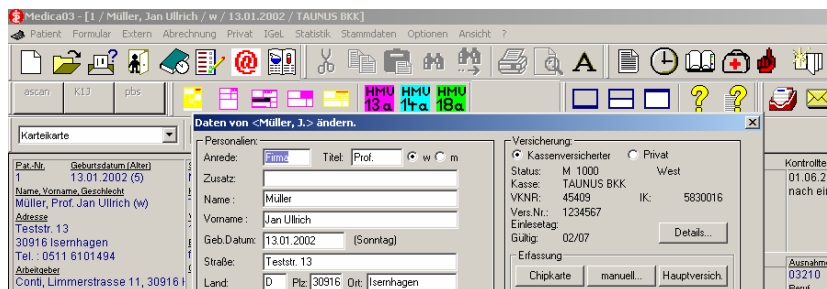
Medica03 - [1 / Müller, Jan Ullrich / w / 13.01.2002 / TAUNUS BKK]

Patient Formular Extern Abrechnung Privat IGeL Statistik Stammdaten Optionen Ansicht ?

ascan K13 pbs

HMU 13a HMU 14a HMU 18a

Karteikarte

Pat.-Nr. Geburtsdatum (Alter)
1 13.01.2002 (5)
Name, Vorname, Geschlecht
Müller, Prof. Jan Ullrich (w)
Adresse
Teststr. 13
30916 Isernhagen
Tel. : 0511 6101494
Arbeitgeber
Conti, Limmerstrasse 11, 30916 I

Daten von <Müller, J.> ändern.

Personalien
Anrede: Firma Titel: Prof. w m
Zusatz:
Name: Müller
Vorname: Jan Ullrich
Geb.Datum: 13.01.2002 (Sonntag)
Straße: Teststr. 13
Land: D Plz: 30916 Ort: Isernhagen

Versicherung
Kassenversicherter Privat
Status: M 1000 West
Kasse: TAUNUS BKK
VKNR: 45409 IK: 5830016
Vers.Nr.: 1234567
Einlesetag:
Gültig: 02/07
Details...

Erfassung
Chipkarte manuell... Hauptversich.

Kontrollte
01.06.2
nach ein

Ausnahm
03210
Beruf